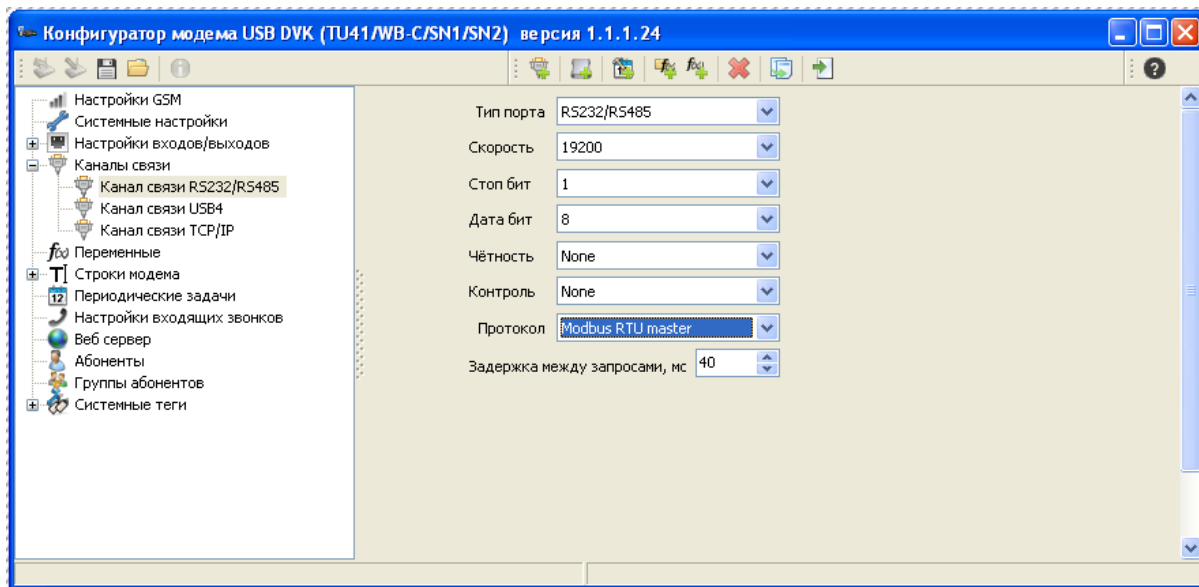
Конфигуратор модема USB DVK (TU41/WB-C/SN1/SN2) версия 1.1.1.24

Настройки GSM
Системные настройки
Настройки входов/выходов
Каналы связи
Канал связи RS232/RS485
Канал связи USB4
Канал связи TCP/IP
Переменные
Строки модема
Периодические задачи
Настройки входящих звонков
Веб сервер
Абоненты
Группы абонентов
Системные теги

| | |
|---|---|
| Тип порта | RS232/RS485 |
| Скорость | 19200 |
| Стоп бит | 1 |
| Дата бит | 8 |
| Чётность | None |
| Контроль | None |
| Протокол | Modbus RTU master |
| Задержка между запросами, мс | 40 |